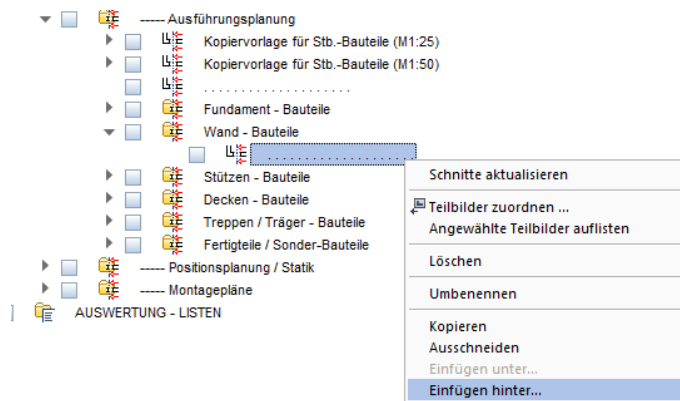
----- Ausführungsplanung
Kopiervorlage für Stb.-Bauteile (M1:25)
Kopiervorlage für Stb.-Bauteile (M1:50)
. . . . . . . . . . . . . . . . . . .
Fundament - Bauteile
Wand - Bauteile
. . . . . . . . . . . . . . . . . .
Stützen - Bauteile
Decken - Bauteile
Treppen / Träger - Bauteile
Fertigteile / Sonder-Bauteile
----- Positionsplanung / Statik
----- Montagepläne
AUSWERTUNG - LISTEN

Schnitte aktualisieren
Teilbilder zuordnen ...
Angewählte Teilbilder auflisten
Löschen
Umbenennen
Kopieren
Ausschneiden
Einfügen unter...
Einfügen hinter...